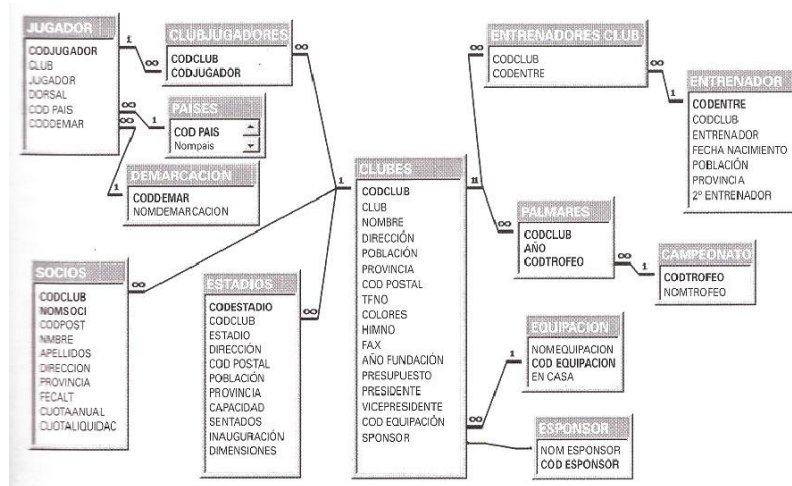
JUGADOR
CODJUGADOR
CLUB
JUGADOR
DORSAL
COD PAIS
CODDEMAR

1
∞

CLUBJUGADORES
CODCLUB
CODJUGADOR

∞
∞
1

PAISES
COD PAIS
Nompais

1

DEMARCACION
CODDEMAR
NOMDEMARCACION

ENTRENADORES CLUB
CODCLUB
CODENTRE

∞
∞
1

ENTRENADOR
CODENTRE
CODCLUB
ENTRENADOR
FECHA NACIMIENTO
POBLACIÓN
PROVINCIA
2º ENTRENADOR

CLUBES
CODCLUB
CLUB
NOMBRE
DIRECCIÓN
POBLACIÓN
PROVINCIA
COD POSTAL
TFNO
COLORES
HIMNO
FAX
AÑO FUNDACIÓN
PRESUPUESTO
PRESIDENTE
VICEPRESIDENTE
COD EQUIPACIÓN
SPONSOR

1
n
∞

PALMARES
CODCLUB
AÑO
CODTROFEO

∞
1

CAMPEONATO
CODTROFEO
NOMTROFEO

SOCIOS
CODCLUB
NOMSOCI
CODPOST
NMBRE
APELLIDOS
DIRECCION
PROVINCIA
FECALT
CUOTAANUAL
CUOTALIQUIDAC

∞

ESTADIOS
CODESTADIO
CODCLUB
ESTADIO
DIRECCIÓN
COD POSTAL
POBLACIÓN
PROVINCIA
CAPACIDAD
SENTADOS
INAUGURACIÓN
DIMENSIONES

∞

EQUIPACION
NOMEQUIPACION
COD EQUIPACION
EN CASA

1
∞

ESPONSOR
NOM ESPONSOR
COD ESPONSOR